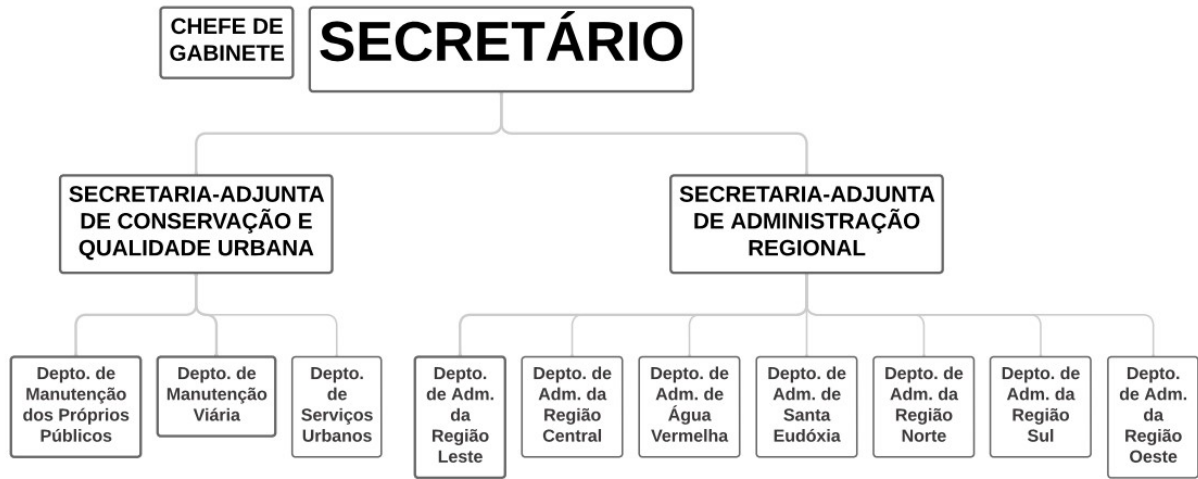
CHEFE DE GABINETE

SECRETÁRIO

SECRETARIA-ADJUNTA DE CONSERVAÇÃO E QUALIDADE URBANA

SECRETARIA-ADJUNTA DE ADMINISTRAÇÃO REGIONAL

Depto. de Manutenção dos Próprios Públicos

Depto. de Manutenção Viária

Depto. de Serviços Urbanos

Depto. de Adm. da Região Leste

Depto. de Adm. da Região Central

Depto. de Adm. de Água Vermelha

Depto. de Adm. de Santa Eudóxia

Depto. de Adm. da Região Norte

Depto. de Adm. da Região Sul

Depto. de Adm. da Região Oeste